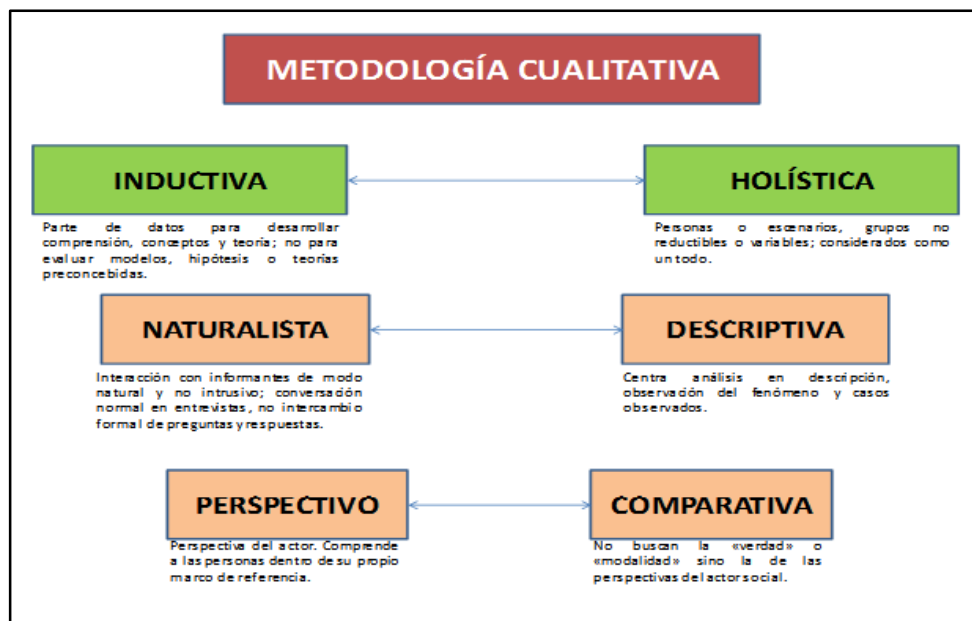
METODOLOGÍA CUALITATIVA

INDUCTIVA

Parte de datos para desarrollar comprensión, conceptos y teoría; no para evaluar modelos, hipótesis o teorías preconcebidas.

HOLÍSTICA

Personas o escenarios, grupos no reductibles o variables; considerados como un todo.

NATURALISTA

Interacción con informantes de modo natural y no intrusivo; conversación normal en entrevistas, no intercambio formal de preguntas y respuestas.

DESCRIPTIVA

Centra análisis en descripción, observación del fenómeno y casos observados.

PERSPECTIVO

Perspectiva del actor. Comprende a las personas dentro de su propio marco de referencia.

COMPARATIVA

No buscan la «verdad» o «modalidad» sino la de las perspectivas del actor social.